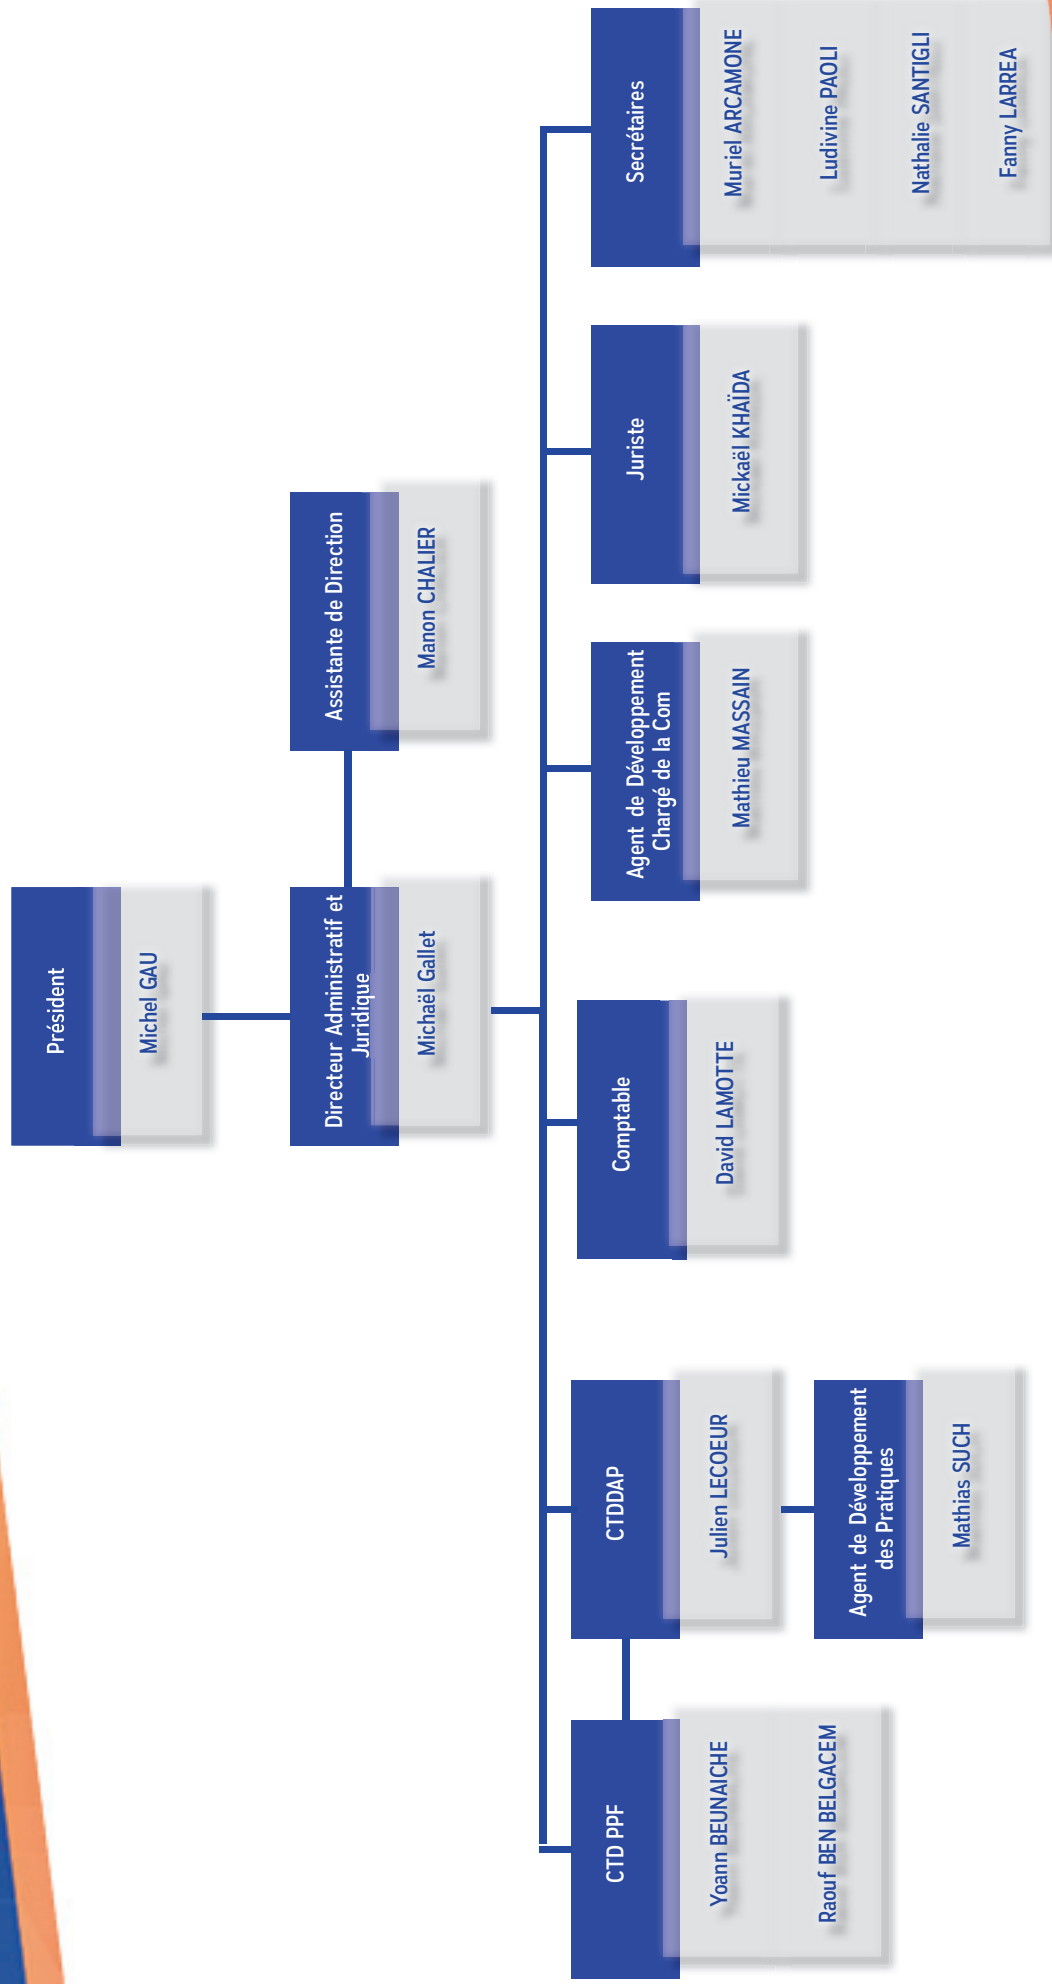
Président

Michel GAU

Directeur Administratif et Juridique

Michaël Gallet

Assistante de Direction

Manon CHALIER

Secrétaires

Muriel ARCAMONE

Ludivine PAOLI

Nathalie SANTIGLI

Fanny LARREA

Juriste

Mickaël KHAÏDA

Agent de Développement Chargé de la Com

Mathieu MASSAIN

Comptable

David LAMOTTE

CTDDAP

Julien LECOEUR

Agent de Développement des Pratiques

Mathias SUCH

CTD PPF

Yoann BEUNAICHE

Raouf BEN BELGACEM